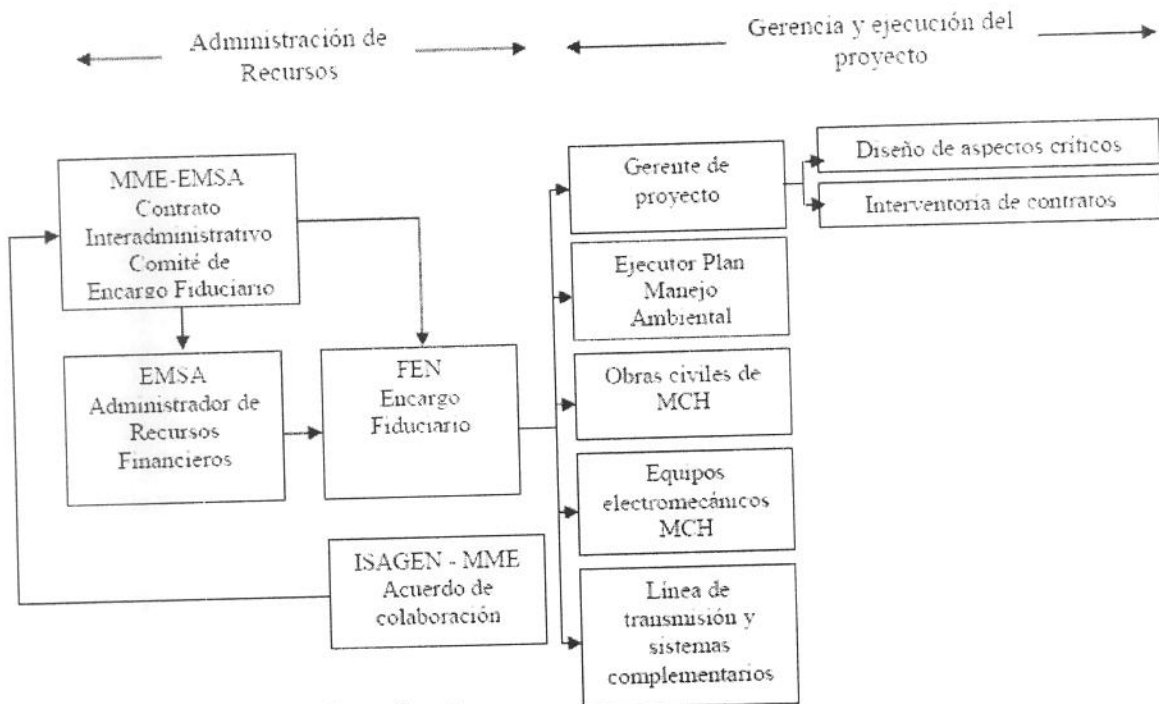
Administración de Recursos

Gerencia y ejecución del proyecto

MME-EMSA
Contrato Interadministrativo
Comité de Encargo Fiduciario

EMSA
Administrador de Recursos Financieros

FEN
Encargo Fiduciario

ISAGEN - MME
Acuerdo de colaboración

Gerente de proyecto

Diseño de aspectos críticos

Interventoría de contraros

Ejecutor Plan Manejo Ambiental

Obras civiles de MCH

Equipos electromecánicos MCH

Línea de transmisión y sistemas complementarios